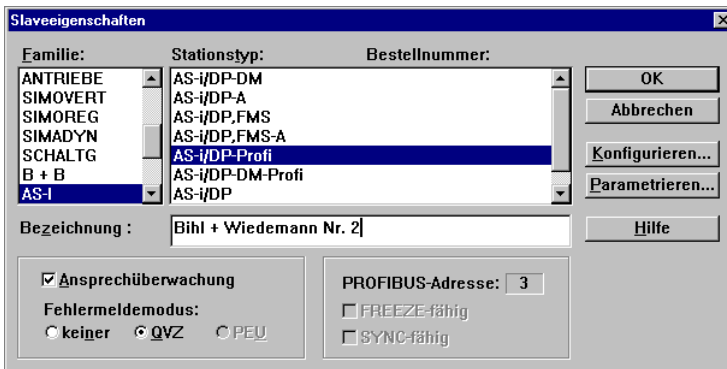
Slaveeigenschaften

Familie:
ANTRIEBE
SIMOVERT
SIMOREG
SIMADYN
SCHALTG
B + B
AS-I

Stationstyp:
AS-i/DP-DM
AS-i/DP-A
AS-i/DP,FMS
AS-i/DP,FMS-A
AS-i/DP-Profi
AS-i/DP-DM-Profi
AS-i/DP

Bestellnummer:

OK
Abbrechen
Konfigurieren...
Parametrieren...
Hilfe

Bezeichnung : Bihl + Wiedemann Nr. 2

☑ Ansprechüberwachung
Fehlermeldemodus:
○ keiner ◉ QVZ ○ PEU

PROFIBUS-Adresse: 3
☐ FREEZE-fähig
☐ SYNC-fähig